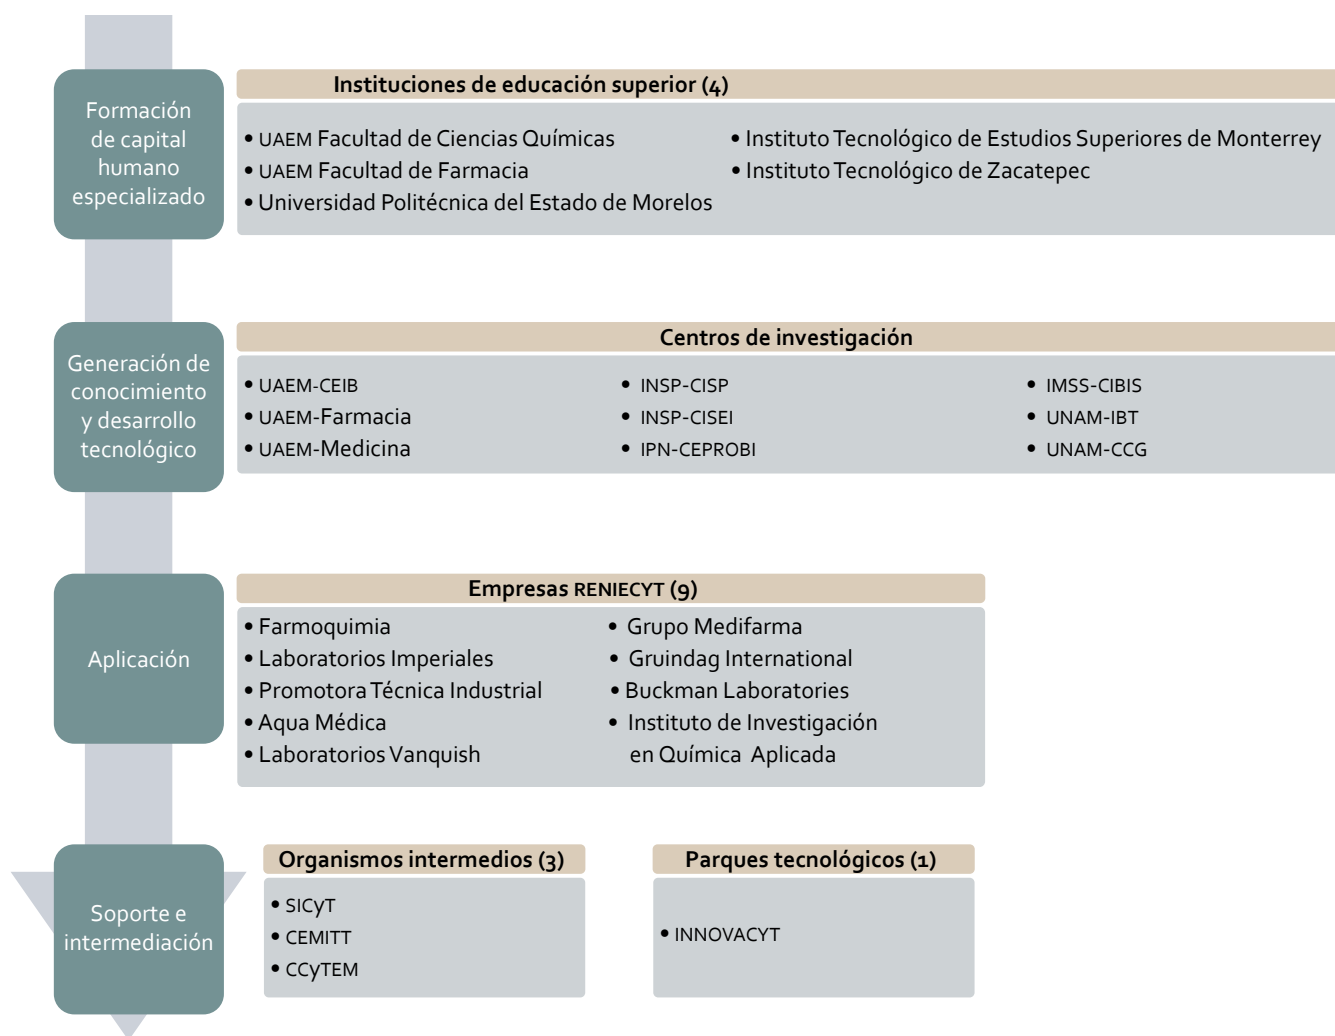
Formación de capital humano especializado

Instituciones de educación superior (4)

• UAEM Facultad de Ciencias Químicas
• UAEM Facultad de Farmacia
• Universidad Politécnica del Estado de Morelos
• Instituto Tecnológico de Estudios Superiores de Monterrey
• Instituto Tecnológico de Zacatepec

Generación de conocimiento y desarrollo tecnológico

Centros de investigación

• UAEM-CEIB
• UAEM-Farmacia
• UAEM-Medicina
• INSP-CISP
• INSP-CISEI
• IPN-CEPROBI
• IMSS-CIBIS
• UNAM-IBT
• UNAM-CCG

Aplicación

Empresas RENIECYT (9)

• Farmoquimia
• Laboratorios Imperiales
• Promotora Técnica Industrial
• Aqua Médica
• Laboratorios Vanquish
• Grupo Medifarma
• Gruindag International
• Buckman Laboratories
• Instituto de Investigación en Química Aplicada

Soporte e intermediación

Organismos intermedios (3)

• SICyT
• CEMITT
• CCyTEM

Parques tecnológicos (1)

• INNOVACYT